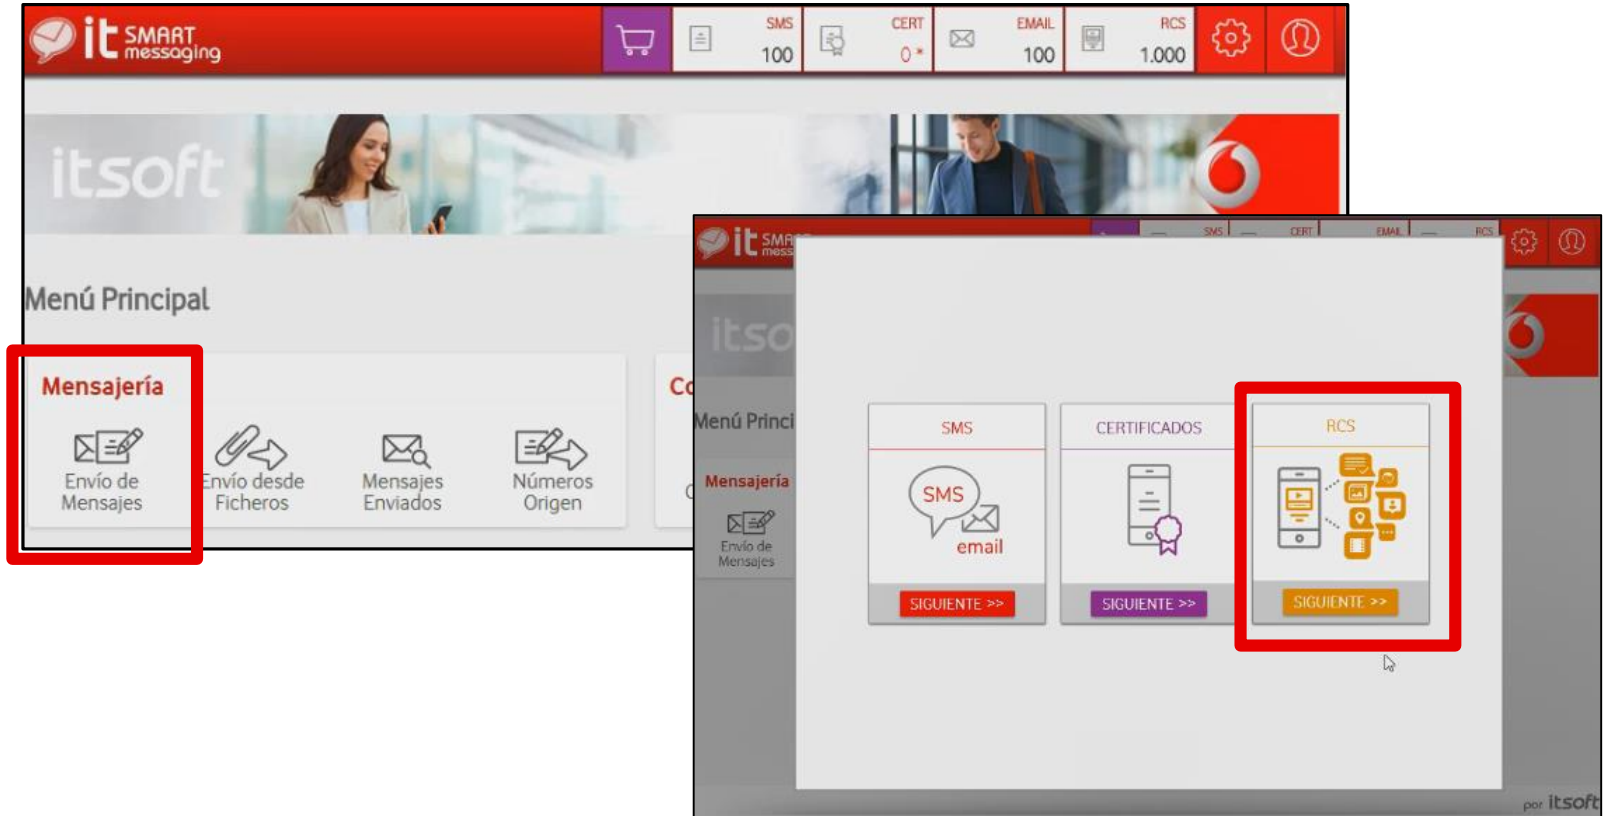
it SMART messaging

SMS 100
CERT 0 *
EMAIL 100
RCS 1.000

itsoft

Menú Principal

Mensajería

Envío de Mensajes

Envío desde Ficheros

Mensajes Enviados

Números Origen

Co

it SMA mess

SMS
CERT
EMAIL
RCS

itso

Menú Princi

Mensajería

Envío de Mensajes

SMS

SMS email

SIGUIENTE >>

CERTIFICADOS

SIGUIENTE >>

RCS

SIGUIENTE >>

por itsoft